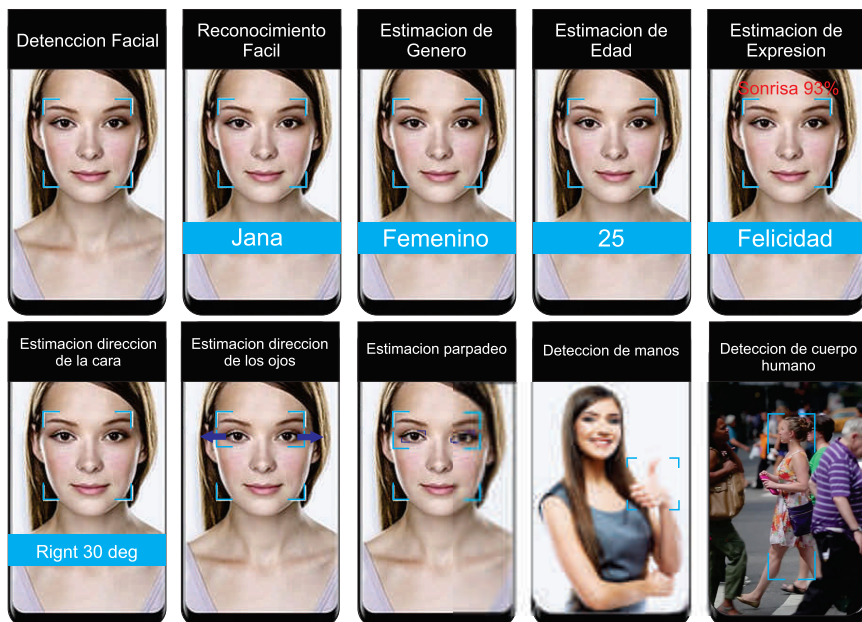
Detenccion Facial

Reconocimiento Facil

Jana

Estimacion de Genero

Femenino

Estimacion de Edad

25

Estimacion de Expresion

Sonrisa 93%

Felicidad

Estimacion direccion de la cara

Rignt 30 deg

Estimacion direccion de los ojos

Estimacion parpadeo

Deteccion de manos

Deteccion de cuerpo humano